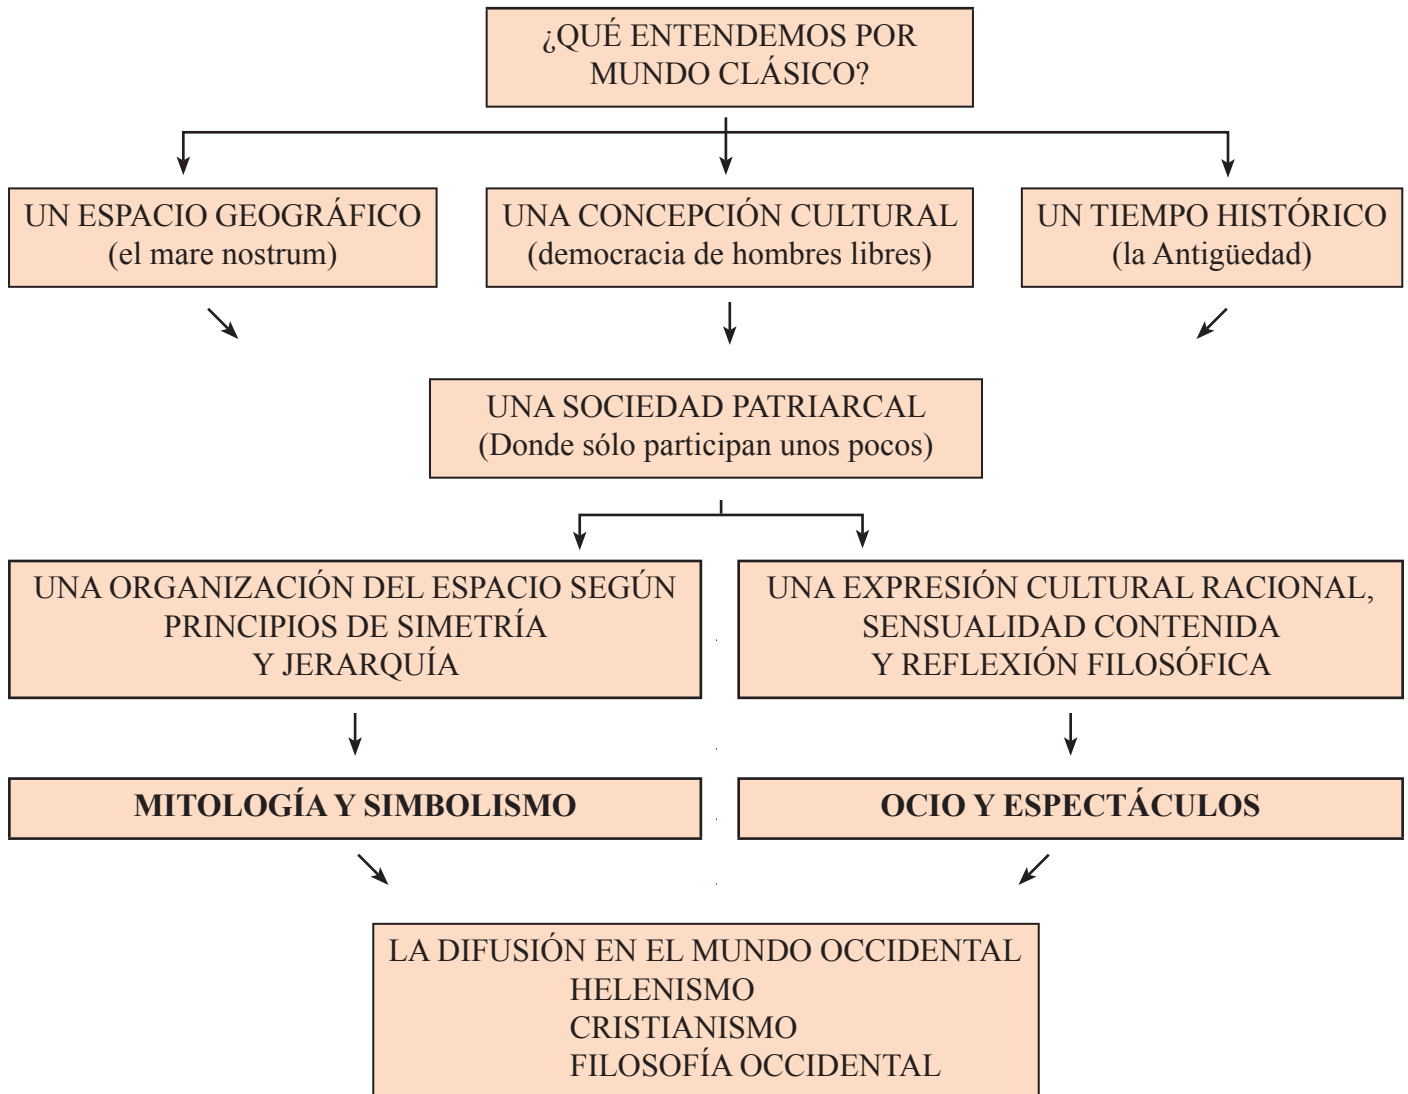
¿QUÉ ENTENDEMOS POR MUNDO CLÁSICO?

UN ESPACIO GEOGRÁFICO
(el mare nostrum)

UNA CONCEPCIÓN CULTURAL
(democracia de hombres libres)

UN TIEMPO HISTÓRICO
(la Antigüedad)

UNA SOCIEDAD PATRIARCAL
(Donde sólo participan unos pocos)

UNA ORGANIZACIÓN DEL ESPACIO SEGÚN PRINCIPIOS DE SIMETRÍA Y JERARQUÍA

UNA EXPRESIÓN CULTURAL RACIONAL, SENSUALIDAD CONTENIDA Y REFLEXIÓN FILOSÓFICA

MITOLOGÍA Y SIMBOLISMO

OCIO Y ESPECTÁCULOS

LA DIFUSIÓN EN EL MUNDO OCCIDENTAL
HELENISMO
CRISTIANISMO
FILOSOFÍA OCCIDENTAL